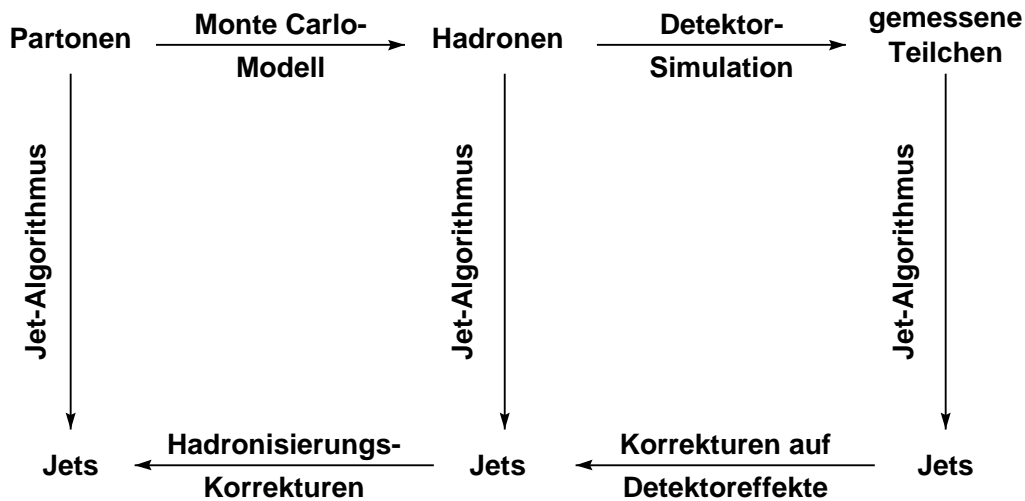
Partonen

Monte Carlo-Modell

Hadronen

Detektor-Simulation

gemessene Teilchen

Jet-Algorithmus

Jet-Algorithmus

Jet-Algorithmus

Jets

Hadronisierungs-Korrekturen

Jets

Korrekturen auf Detektoreffekte

Jets